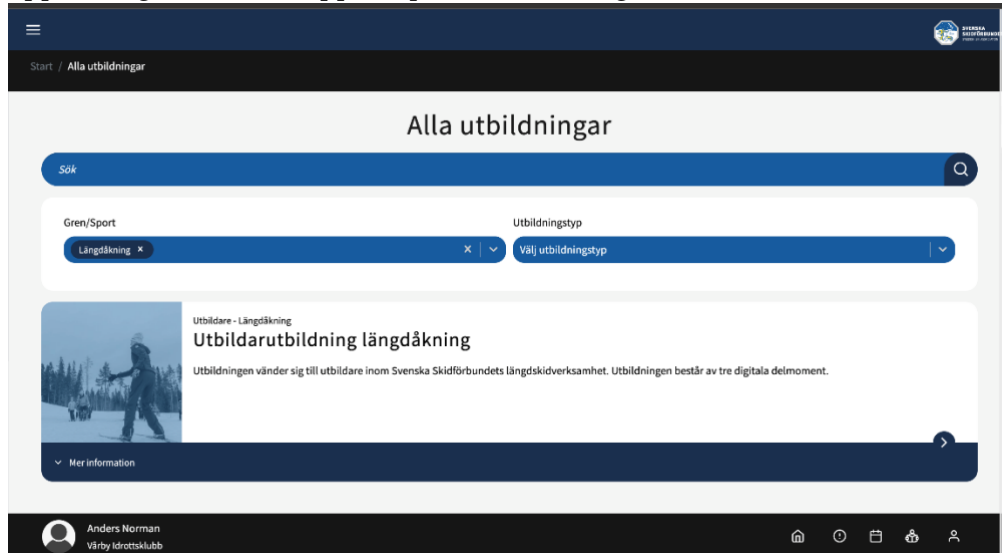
SVENSKA SKIDFÖRBUNDET

Start / Alla utbildningar

Alla utbildningar

Sök

Gren/Sport

Längdåkning ×

Utbildningstyp

Välj utbildningstyp

Utbildare - Längdåkning

Utbildarutbildning längdåkning

Utbildningen vänder sig till utbildare inom Svenska Skidförbundets längdskidverksamhet. Utbildningen består av tre digitala delmoment.

Mer information

Anders Norman
Vårby Idrottsklubb